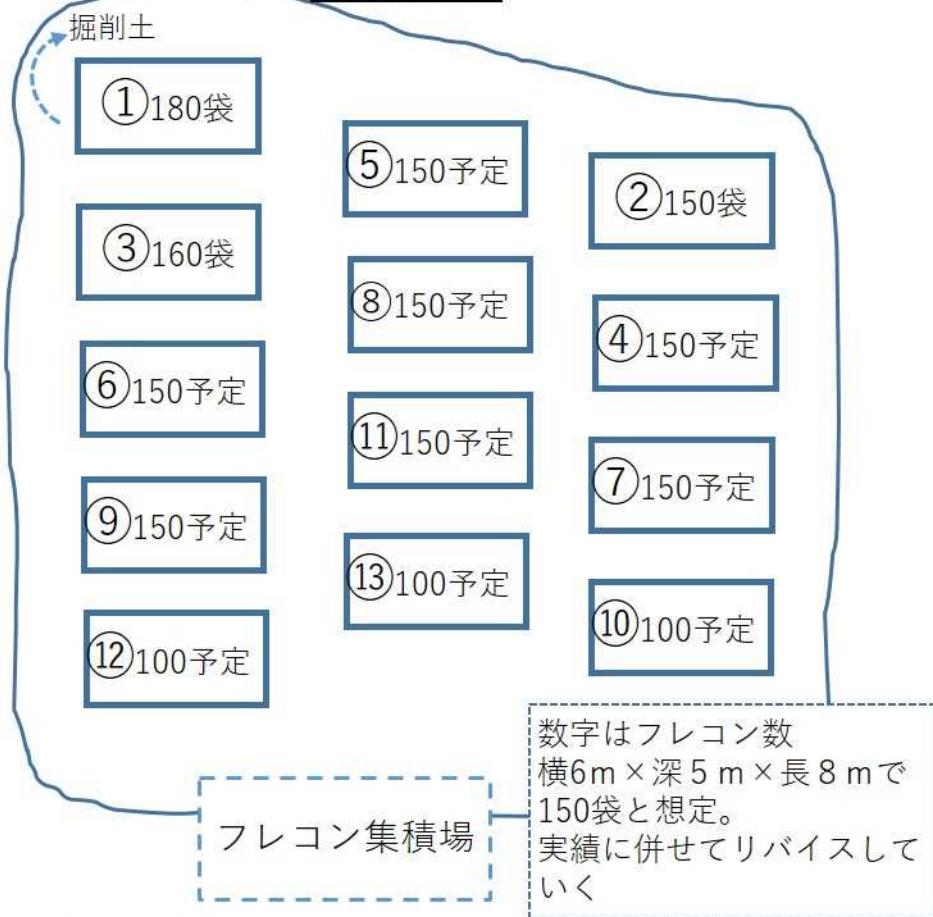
掘削土

①180袋

⑤150予定

②150袋

③160袋

⑧150予定

④150予定

⑥150予定

⑪150予定

⑦150予定

⑨150予定

⑬100予定

⑩100予定

⑫100予定

フレコン集積場

数字はフレコン数
横6m×深５ｍ×長８ｍで150袋と想定。
実績に併せてリバイスしていく